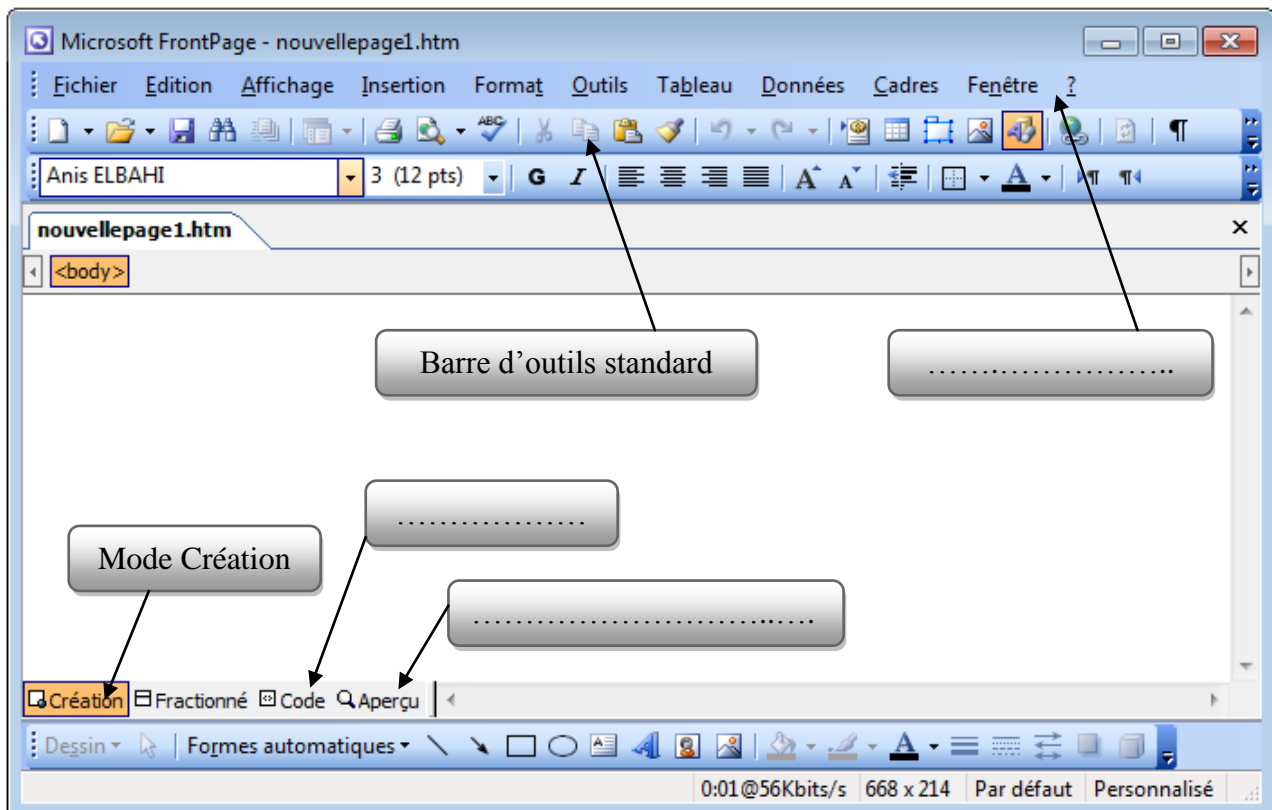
Microsoft FrontPage - nouvellepage1.htm

Fichier Edition Affichage Insertion Format Outils Tableau Données Cadres Fenêtre ?

Anis ELBAHI 3 (12 pts) G I

nouvellepage1.htm

<body>

Barre d'outils standard

…….……………..

………………

Mode Création

……………………….….

Création Fractionné Code Aperçu

Dessin Formes automatiques

0:01@56Kbits/s 668 x 214 Par défaut Personnalisé